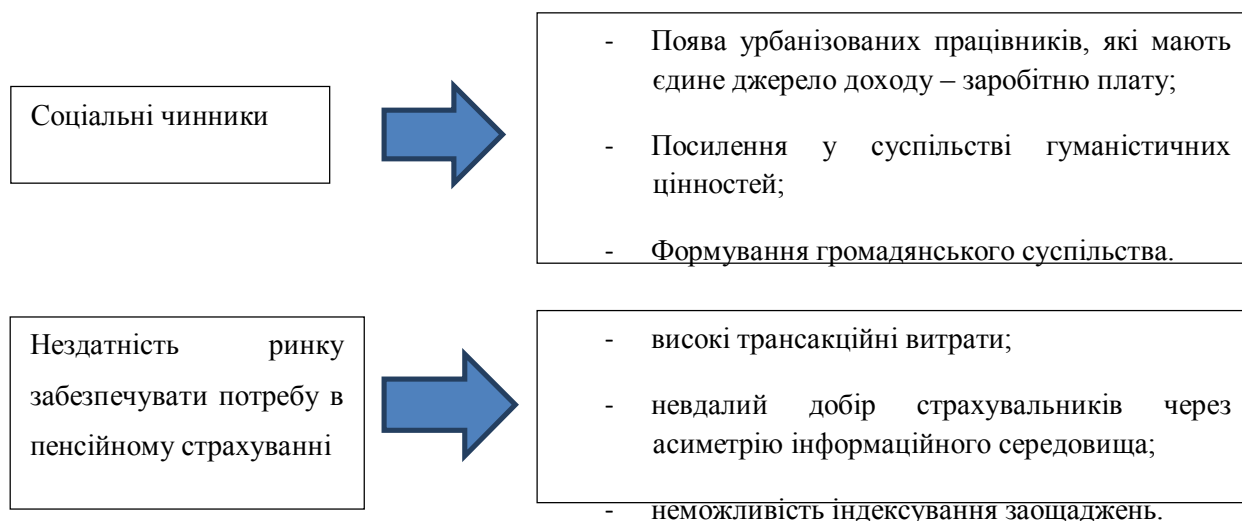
Соціальні чинники

- Поява урбанізованих працівників, які мають єдине джерело доходу – заробітню плату;
- Посилення у суспільстві гуманістичних цінностей;
- Формування громадянського суспільства.

Нездатність ринку забезпечувати потребу в пенсійному страхуванні

- високі трансакційні витрати;
- невдалий добір страхувальників через асиметрію інформаційного середовища;
- неможливість індексування заощаджень.